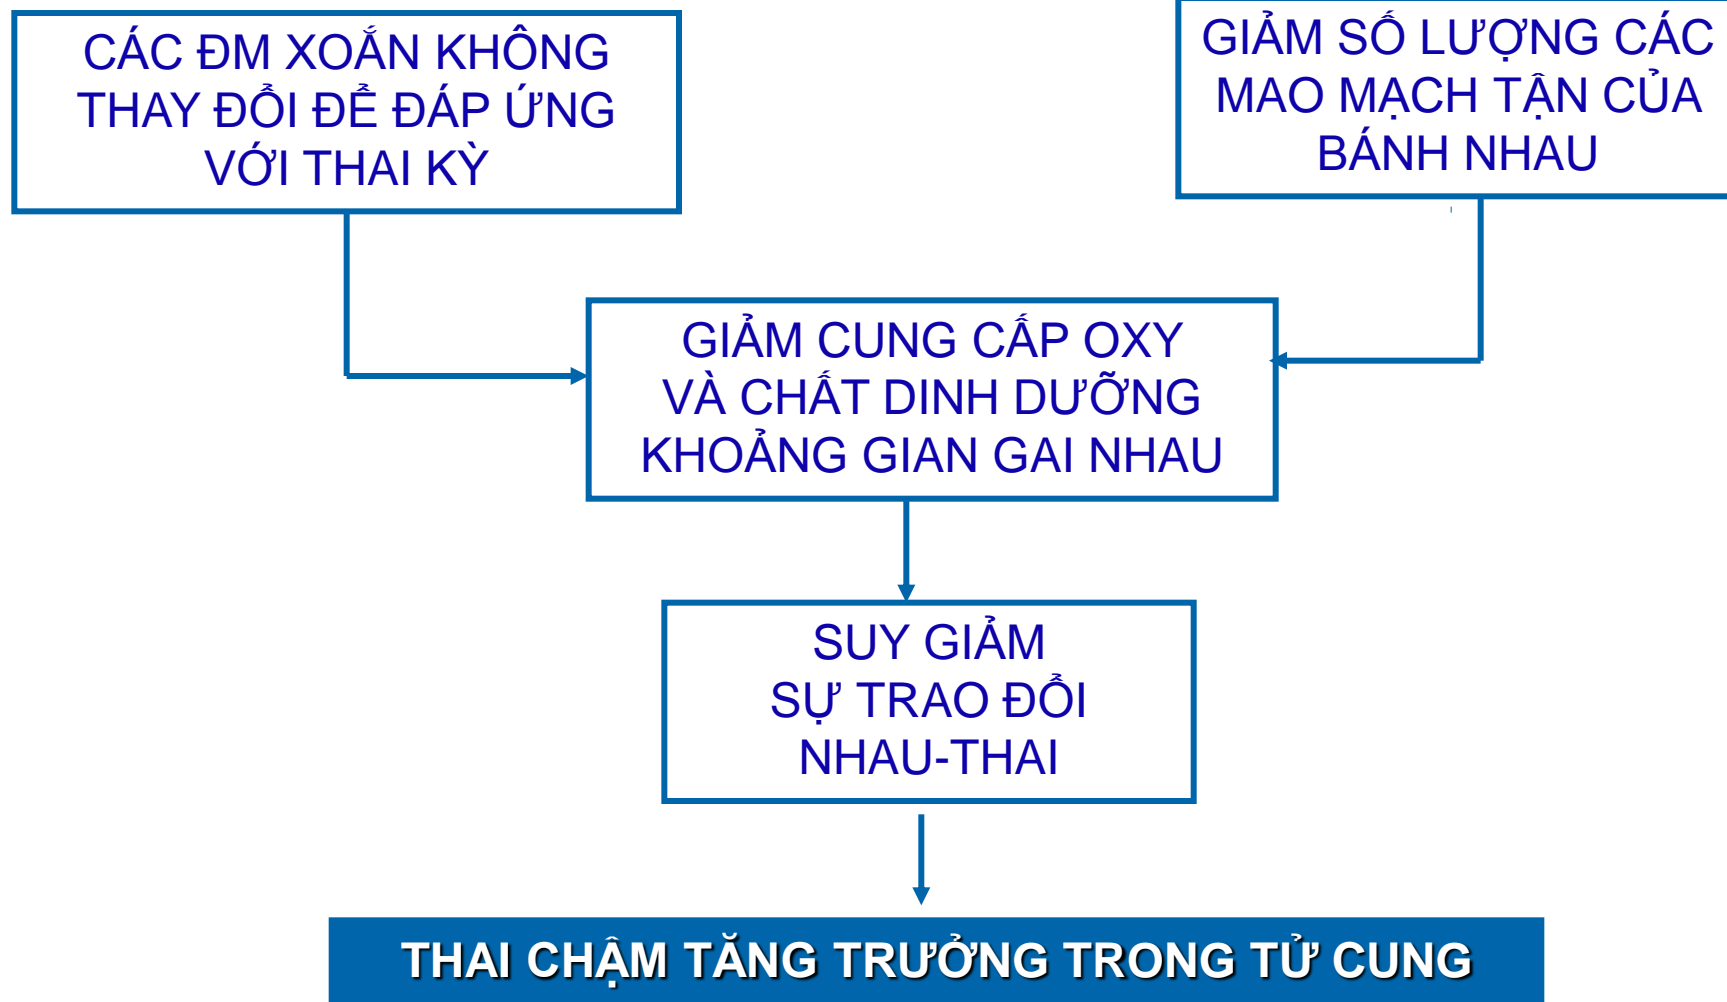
CÁC ĐM XOẮN KHÔNG THAY ĐỔI ĐỂ ĐÁP ỨNG VỚI THAI KỲ

GIẢM SỐ LƯỢNG CÁC MAO MẠCH TẬN CỦA BÁNH NHAU

GIẢM CUNG CẤP OXY VÀ CHẤT DINH DƯỠNG KHOẢNG GIAN GAI NHAU

SUY GIẢM SỰ TRAO ĐỔI NHAU-THAI

THAI CHẬM TĂNG TRƯỞNG TRONG TỬ CUNG